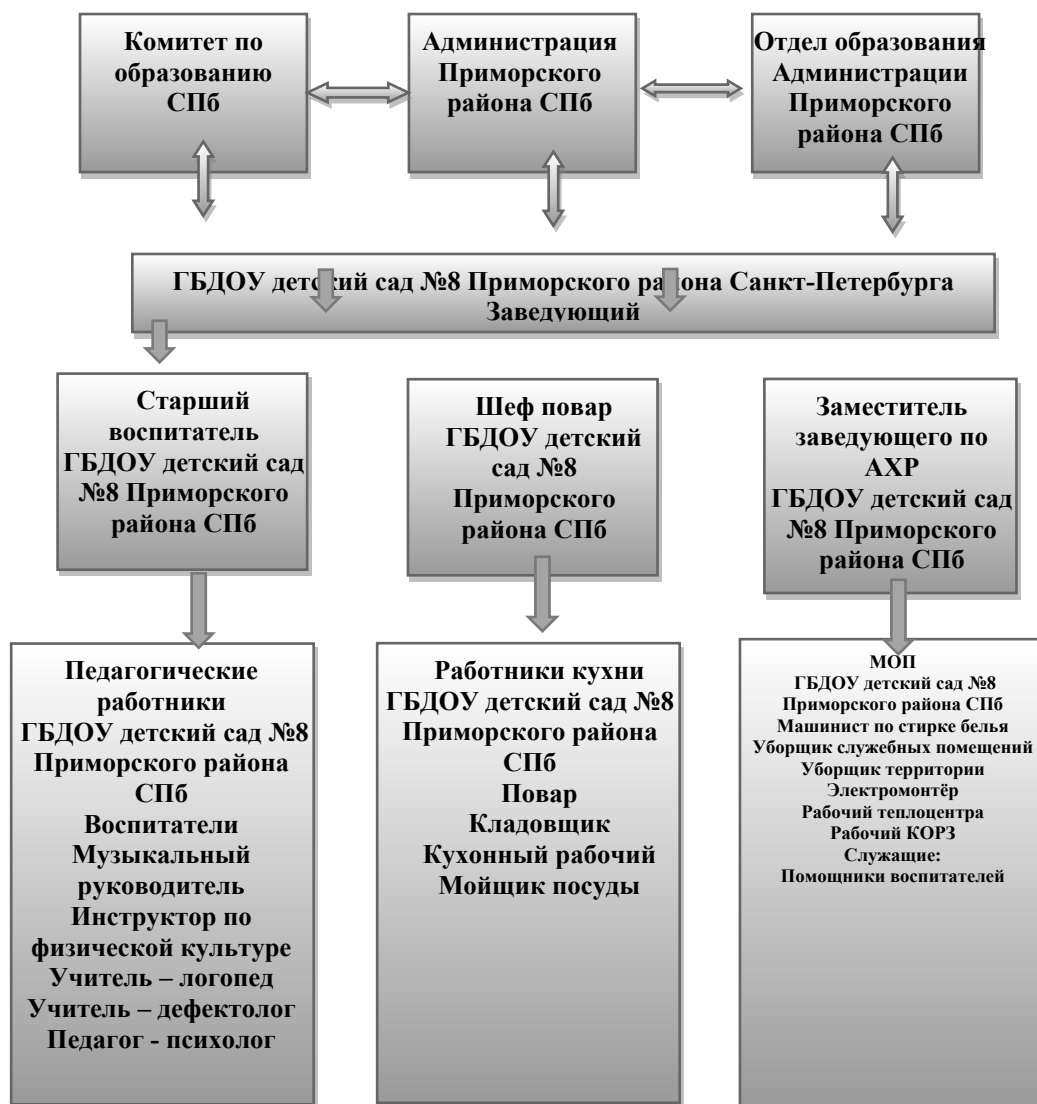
Комитет по образованию СПб

Администрация Приморского района СПб

Отдел образования Администрации Приморского района СПб

ГБДОУ дет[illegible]кий сад №8 Приморского ра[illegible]она Санкт-Петербурга
Заведующий

Старший воспитатель ГБДОУ детский сад №8 Приморского района СПб

Шеф повар ГБДОУ детский сад №8 Приморского района СПб

Заместитель заведующего по АХР ГБДОУ детский сад №8 Приморского района СПб

Педагогические работники ГБДОУ детский сад №8 Приморского района СПб
Воспитатели
Музыкальный руководитель
Инструктор по физической культуре
Учитель – логопед
Учитель – дефектолог
Педагог - психолог

Работники кухни ГБДОУ детский сад №8 Приморского района СПб
Повар
Кладовщик
Кухонный рабочий
Мойщик посуды

МОП
ГБДОУ детский сад №8
Приморского района СПб
Машинист по стирке белья
Уборщик служебных помещений
Уборщик территории
Электромонтёр
Рабочий теплоцентра
Рабочий КОРЗ
Служащие:
Помощники воспитателей